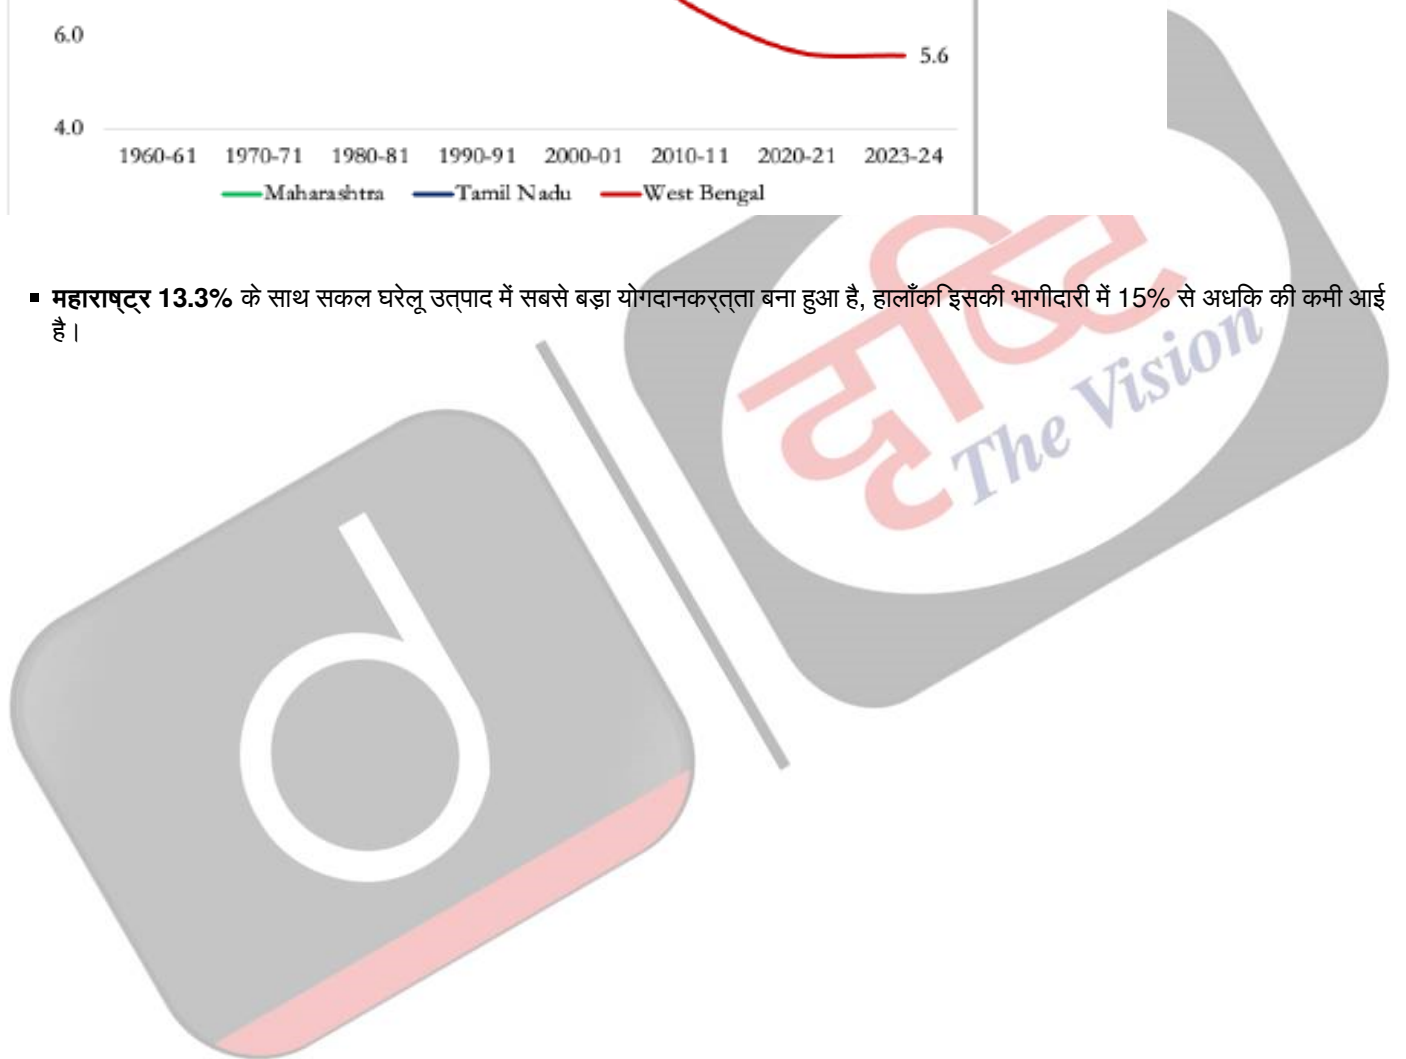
6.0

5.6

4.0

1960-61 1970-71 1980-81 1990-91 2000-01 2010-11 2020-21 2023-24

Maharashtra Tamil Nadu West Bengal

दृष्टि The Vision

■ **महाराष्ट्र 13.3%** के साथ सकल घरेलू उत्पाद में सबसे बड़ा योगदानकर्त्ता बना हुआ है, हालाँकि इसकी भागीदारी में 15% से अधिक की कमी आई है।